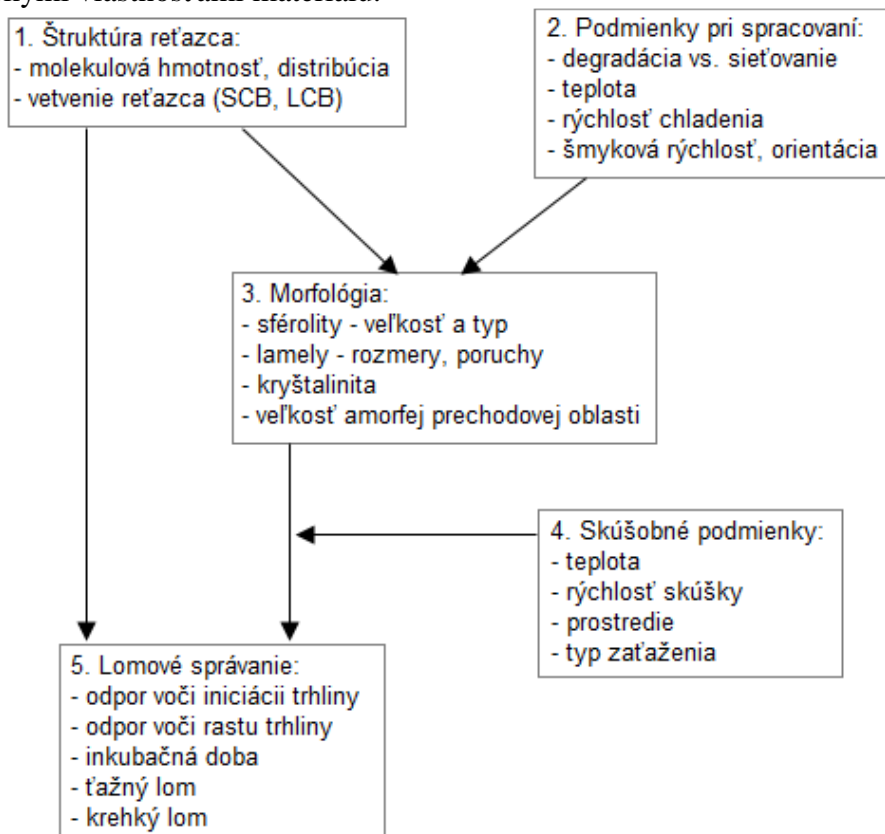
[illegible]

1. Štruktúra reťazca:
- molekulová hmotnosť, distribúcia
- vetvenie reťazca (SCB, LCB)

2. Podmienky pri spracovaní:
- degradácia vs. sieťovanie
- teplota
- rýchlosť chladenia
- šmyková rýchlosť, orientácia

3. Morfológia:
- sférolity - veľkosť a typ
- lamely - rozmery, poruchy
- kryštalinita
- veľkosť amorfej prechodovej oblasti

4. Skúšobné podmienky:
- teplota
- rýchlosť skúšky
- prostredie
- typ zaťaženia

5. Lomové správanie:
- odpor voči iniciácii trhliny
- odpor voči rastu trhliny
- inkubačná doba
- ťažný lom
- krehký lom